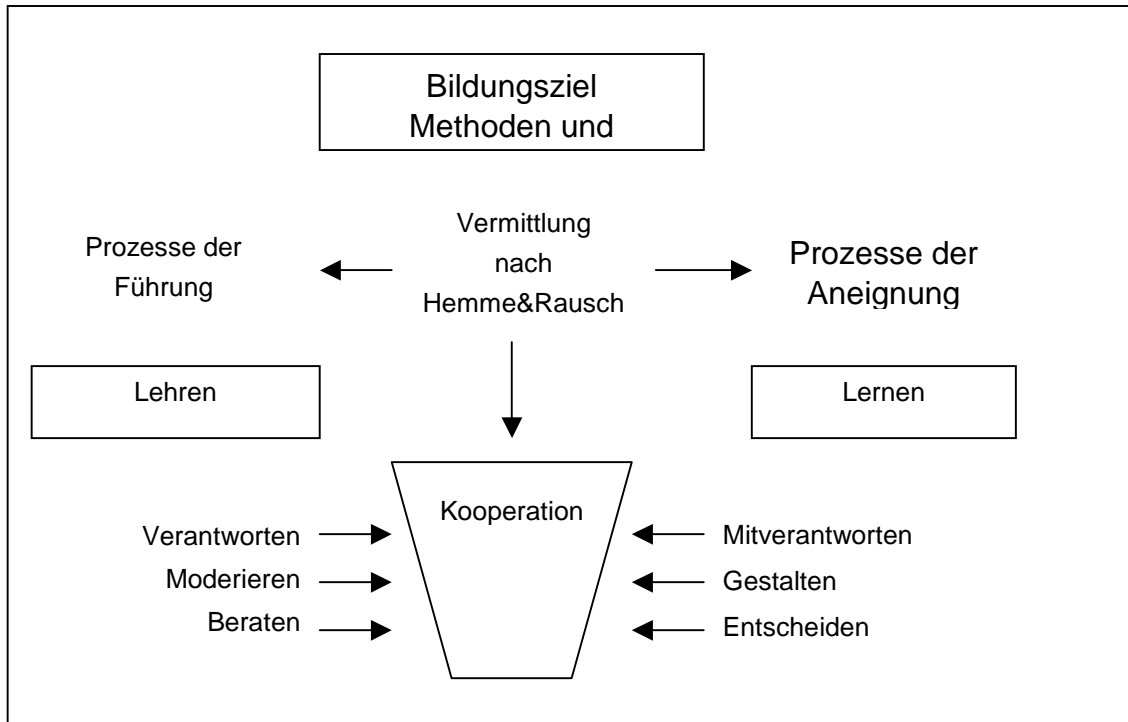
Bildungsziel
Methoden und

Prozesse der Führung

Vermittlung nach Hemme&Rausch

Prozesse der Aneignung

Lehren

Lernen

Kooperation

Verantworten

Moderieren

Beraten

Mitverantworten

Gestalten

Entscheiden